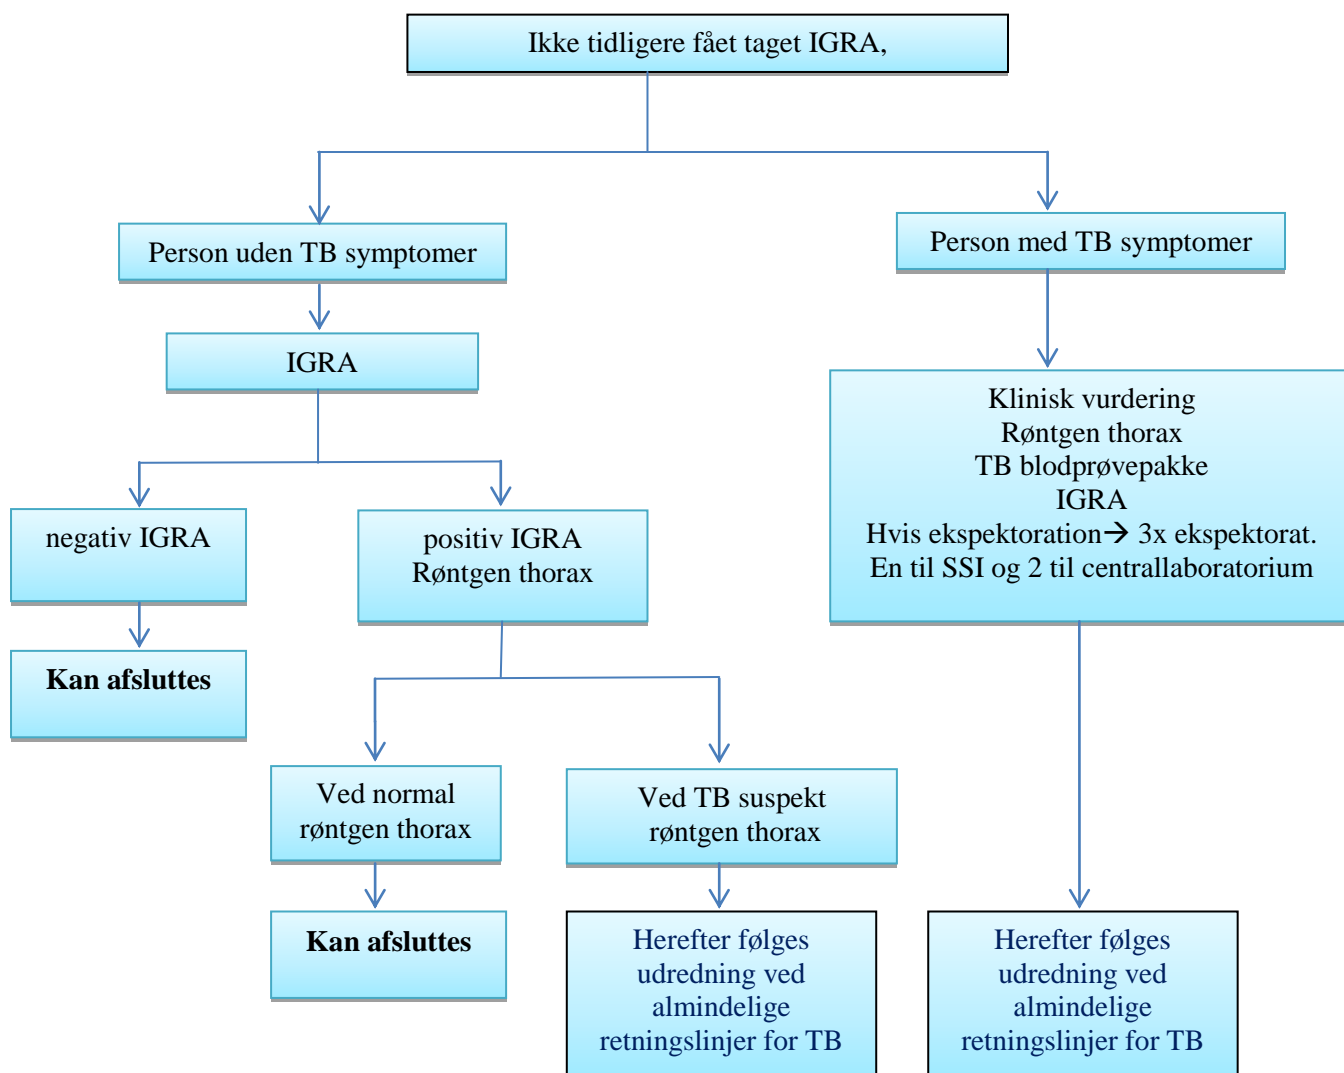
Ikke tidligere fået taget IGRA,

Person uden TB symptomer

Person med TB symptomer

IGRA

Klinisk vurdering
Røntgen thorax
TB blodprøvepakke
IGRA
Hvis ekspektoration→ 3x ekspektorat.
En til SSI og 2 til centrallaboratorium

negativ IGRA

positiv IGRA
Røntgen thorax

**Kan afsluttes**

Ved normal røntgen thorax

Ved TB suspekt røntgen thorax

**Kan afsluttes**

Herefter følges udredning ved almindelige retningslinjer for TB

Herefter følges udredning ved almindelige retningslinjer for TB